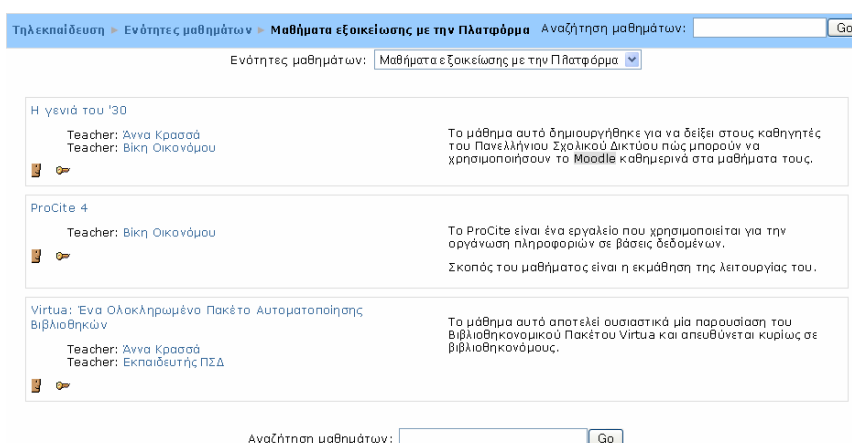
Τηλεκπαίδευση ► Ενότητες μαθημάτων ► Μαθήματα εξοικείωσης με την Πλατφόρμα Αναζήτηση μαθημάτων: Go

Ενότητες μαθημάτων: Μαθήματα εξοικείωσης με την Πλατφόρμα

Η γενιά του '30

Teacher: Άννα Κρασσά
Teacher: Βίκη Οικονόμου

Το μάθημα αυτό δημιουργήθηκε για να δείξει στους καθηγητές του Πανελλήνιου Σχολικού Δικτύου πώς μπορούν να χρησιμοποιήσουν το Moodle καθημερινά στα μαθήματα τους.

ProCite 4

Teacher: Βίκη Οικονόμου

Το ProCite είναι ένα εργαλείο που χρησιμοποιείται για την οργάνωση πληροφοριών σε βάσεις δεδομένων.

Σκοπός του μαθήματος είναι η εκμάθηση της λειτουργίας του.

Virtua: Ένα Ολοκληρωμένο Πακέτο Αυτοματοποίησης Βιβλιοθηκών

Teacher: Άννα Κρασσά
Teacher: Εκπαιδευτής ΠΣΔ

Το μάθημα αυτό αποτελεί ουσιαστικά μία παρουσίαση του Βιβλιοθηκονομικού Πακέτου Virtua και απευθύνεται κυρίως σε βιβλιοθηκονόμους.

Αναζήτηση μαθημάτων: Go